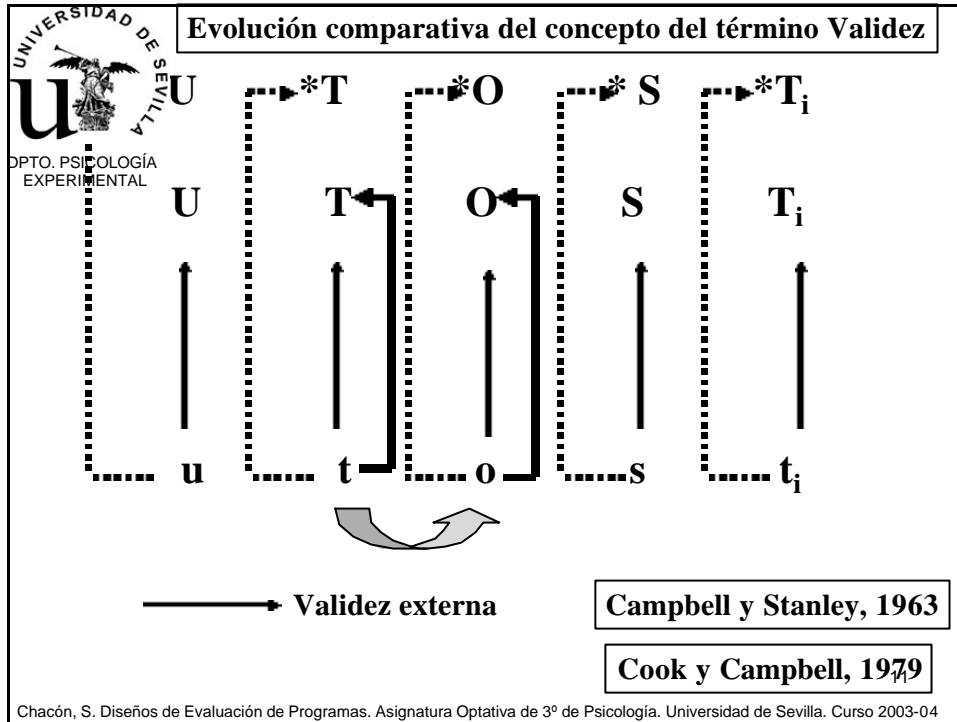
UNIVERSIDAD DE SEVILLA

DPTO. PSICOLOGÍA EXPERIMENTAL

Evolución comparativa del concepto del término Validez

U *T *O *S *$T_i$

U T O S $T_i$

u t o s $t_i$

Validez externa

Campbell y Stanley, 1963

Cook y Campbell, 1979

11

Chacón, S. Diseños de Evaluación de Programas. Asignatura Optativa de 3º de Psicología. Universidad de Sevilla. Curso 2003-04